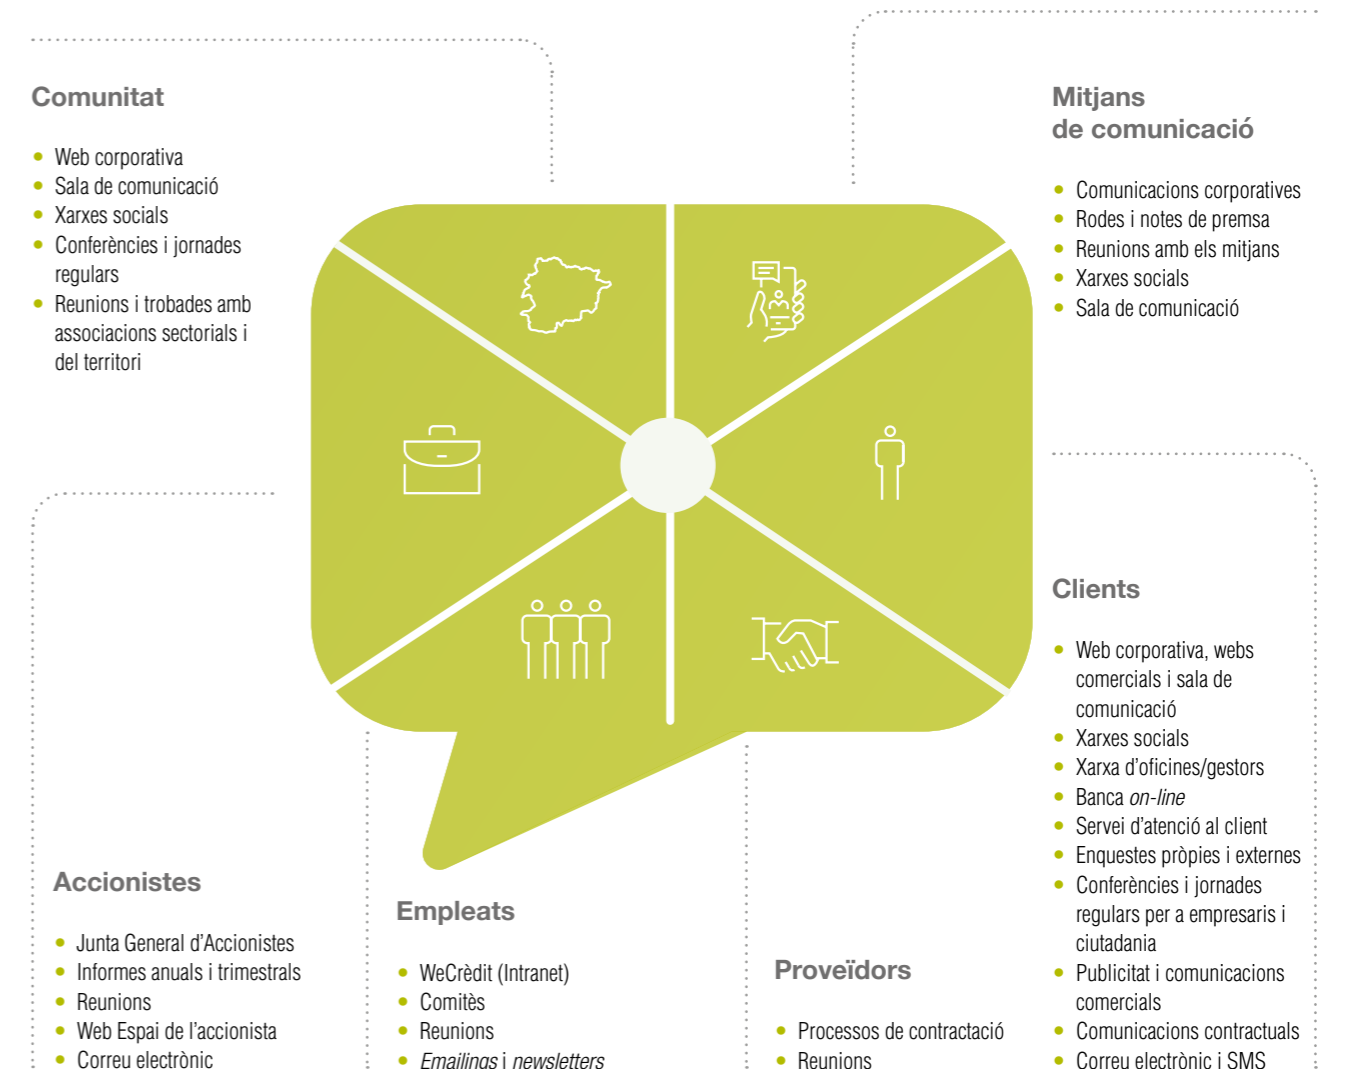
Comunitat

- Web corporativa
- Sala de comunicació
- Xarxes socials
- Conferències i jornades regulars
- Reunions i trobades amb associacions sectorials i del territori

Mitjans de comunicació

- Comunicacions corporatives
- Rodes i notes de premsa
- Reunions amb els mitjans
- Xarxes socials
- Sala de comunicació

Clients

- Web corporativa, webs comercials i sala de comunicació
- Xarxes socials
- Xarxa d'oficines/gestors
- Banca *on-line*
- Servei d'atenció al client
- Enquestes pròpies i externes
- Conferències i jornades regulars per a empresaris i ciutadania
- Publicitat i comunicacions comercials
- Comunicacions contractuals
- Correu electrònic i SMS

Accionistes

- Junta General d'Accionistes
- Informes anuals i trimestrals
- Reunions
- Web Espai de l'accionista
- Correu electrònic

Empleats

- WeCrèdit (Intranet)
- Comitès
- Reunions
- *Emailings* i *newsletters*

Proveïdors

- Processos de contractació
- Reunions